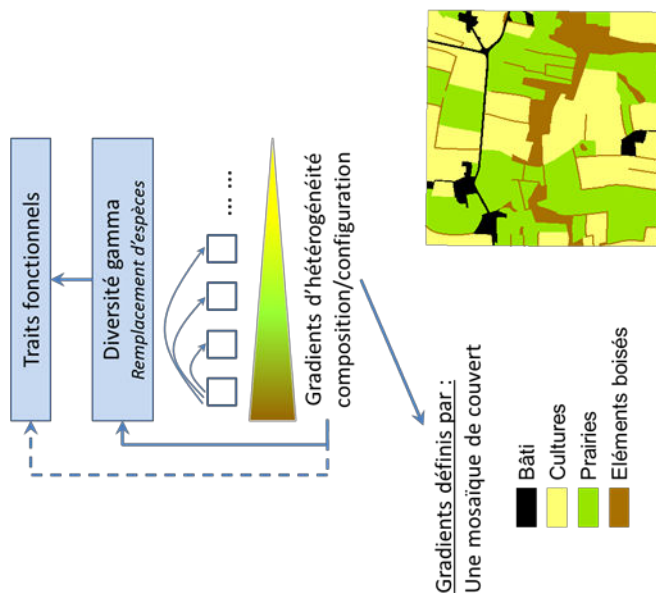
Traits fonctionnels

Diversité gamma
Remplacement d'espèces

...

Gradients d'hétérogénéité composition/configuration

Gradients définis par :
Une mosaïque de couvert

Bâti
Cultures
Prairies
Eléments boisés